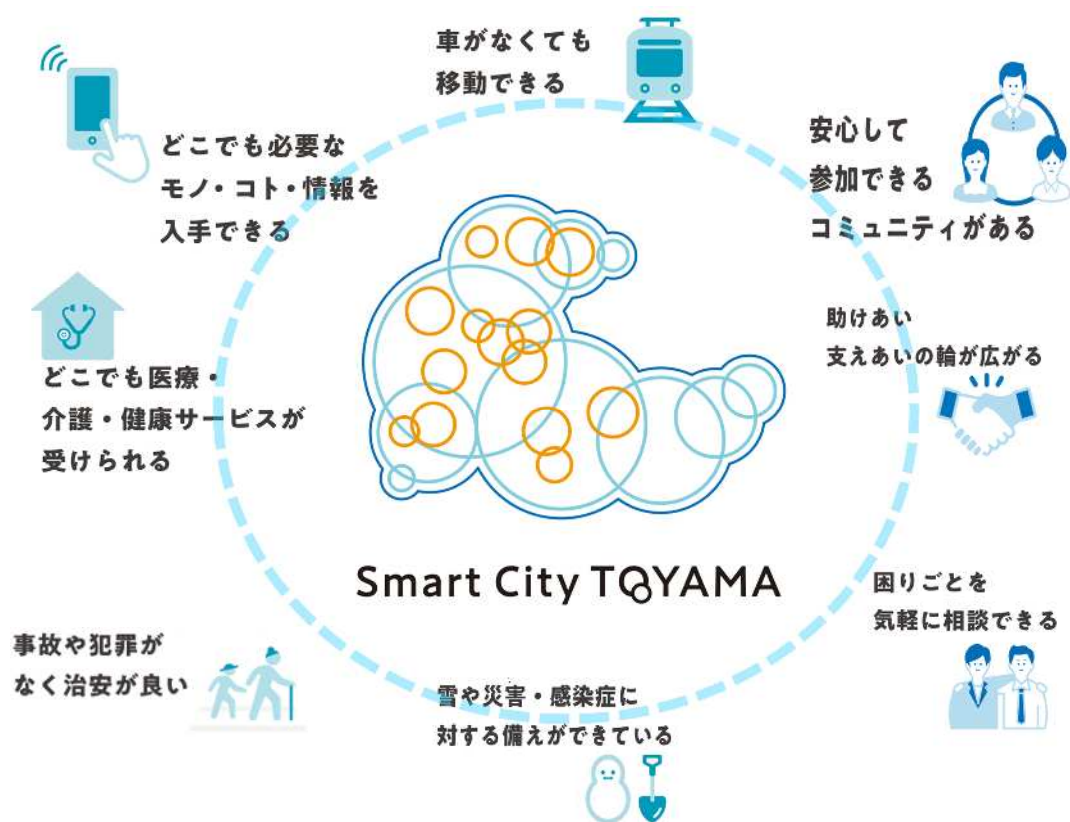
車がなくても
移動できる

どこでも必要な
モノ・コト・情報を
入手できる

安心して
参加できる
コミュニティがある

助けあい
支えあいの輪が広がる

どこでも医療・
介護・健康サービスが
受けられる

Smart City TOYAMA

困りごとを
気軽に相談できる

事故や犯罪が
なく治安が良い

雪や災害・感染症に
対する備えができている